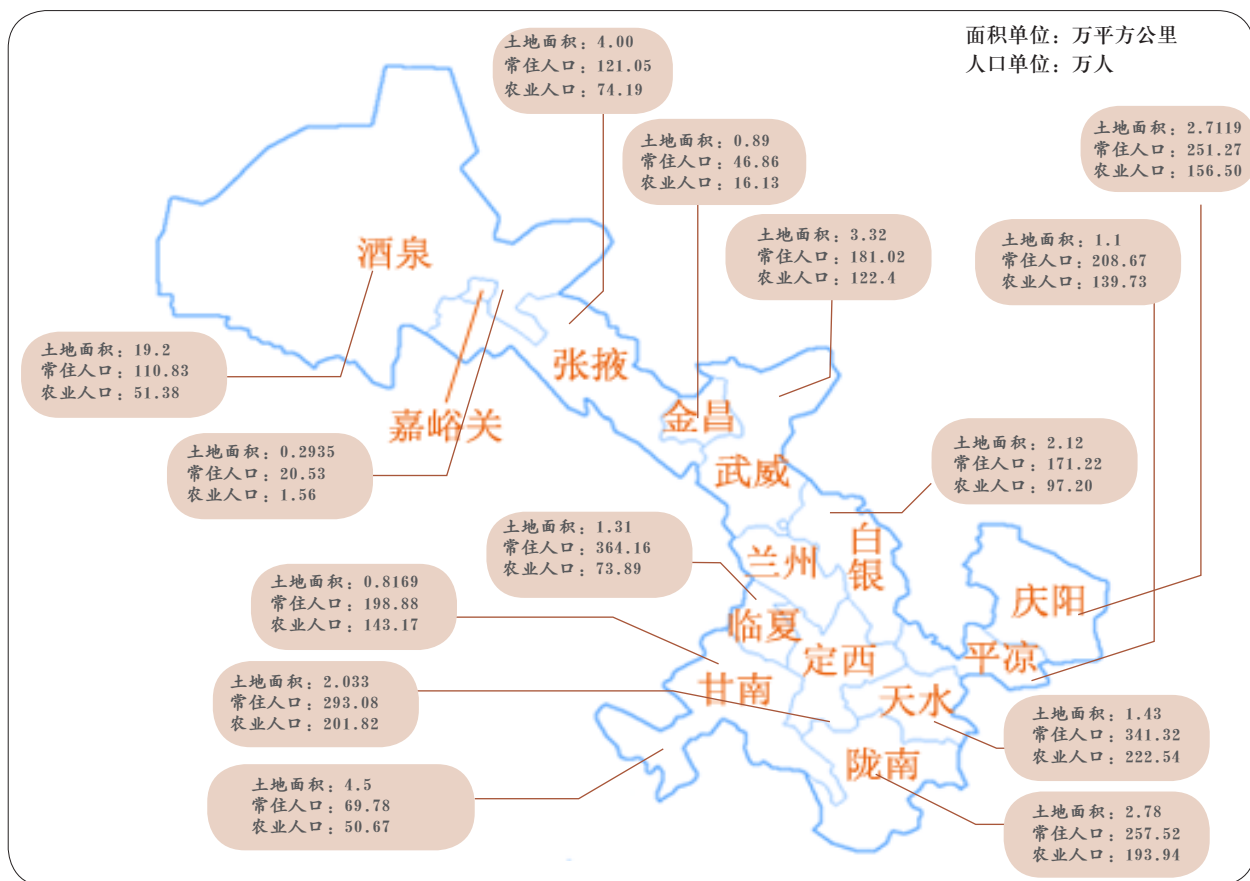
面积单位：万平方公里
人口单位：万人

土地面积：4.00
常住人口：121.05
农业人口：74.19

土地面积：0.89
常住人口：46.86
农业人口：16.13

土地面积：2.7119
常住人口：251.27
农业人口：156.50

土地面积：3.32
常住人口：181.02
农业人口：122.4

土地面积：1.1
常住人口：208.67
农业人口：139.73

酒泉

土地面积：19.2
常住人口：110.83
农业人口：51.38

张掖

嘉峪关

金昌

土地面积：0.2935
常住人口：20.53
农业人口：1.56

武威

土地面积：2.12
常住人口：171.22
农业人口：97.20

土地面积：1.31
常住人口：364.16
农业人口：73.89

兰州

白银

庆阳

土地面积：0.8169
常住人口：198.88
农业人口：143.17

临夏

定西

平凉

土地面积：2.033
常住人口：293.08
农业人口：201.82

甘南

天水

土地面积：1.43
常住人口：341.32
农业人口：222.54

土地面积：4.5
常住人口：69.78
农业人口：50.67

陇南

土地面积：2.78
常住人口：257.52
农业人口：193.94